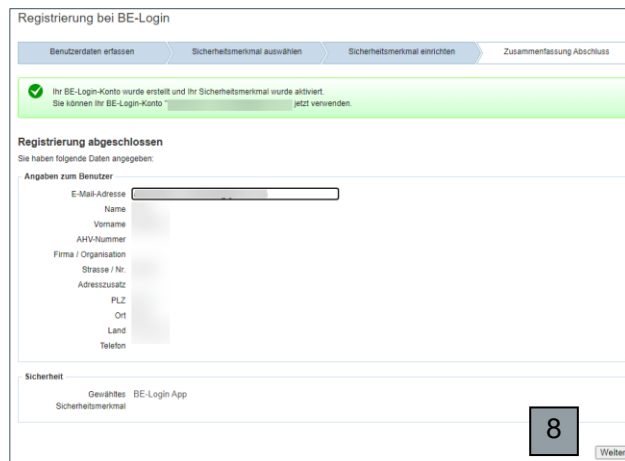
Registrierung bei BE-Login

Benutzerdaten erfassen | Sicherheitsmerkmal auswählen | Sicherheitsmerkmal einrichten | Zusammenfassung Abschluss

Ihr BE-Login-Konto wurde erstellt und Ihr Sicherheitsmerkmal wurde aktiviert.
Sie können Ihr BE-Login-Konto "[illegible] jetzt verwenden.

Registrierung abgeschlossen

Sie haben folgende Daten angegeben:

Angaben zum Benutzer

E-Mail-Adresse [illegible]
Name
Vorname
AHV-Nummer
Firma / Organisation
Strasse / Nr.
Adresszusatz
PLZ
Ort
Land
Telefon

Sicherheit

Gewähltes Sicherheitsmerkmal BE-Login App

8

Weiter